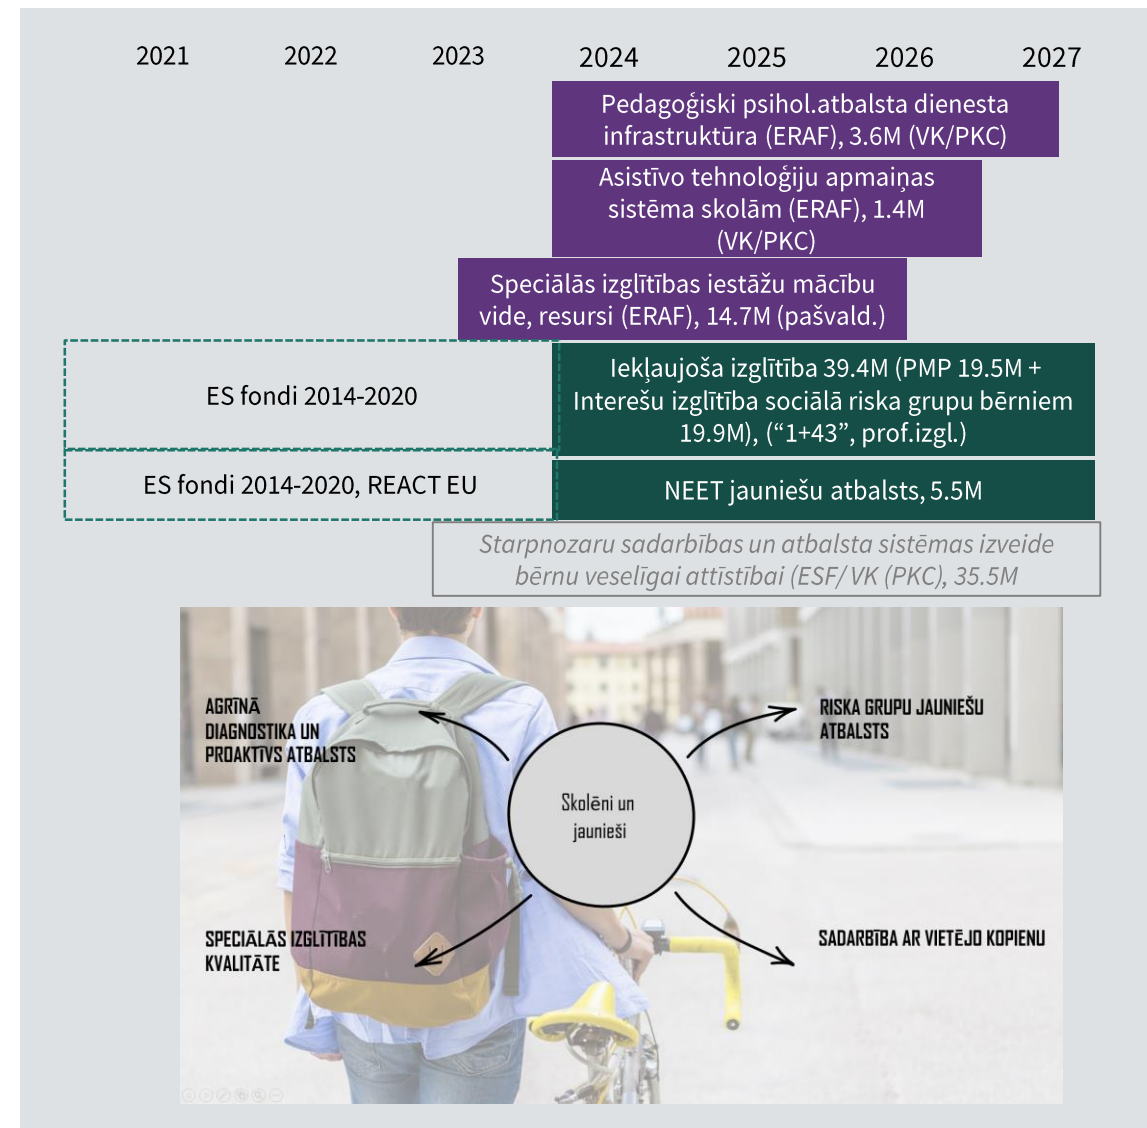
2021 2022 2023 2024 2025 2026 2027

Pedagoģiski psihol.atbalsta dienesta infrastruktūra (ERAF), 3.6M (VK/PKC)

Asistīvo tehnoloģiju apmaiņas sistēma skolām (ERAF), 1.4M (VK/PKC)

Speciālās izglītības iestāžu mācību vide, resursi (ERAF), 14.7M (pašvald.)

ES fondi 2014-2020

Iekļaujoša izglītība 39.4M (PMP 19.5M + Interešu izglītība sociālā riska grupu bērniem 19.9M), ("1+43", prof.izgl.)

ES fondi 2014-2020, REACT EU

NEET jauniešu atbalsts, 5.5M

Starpnozaru sadarbības un atbalsta sistēmas izveide bērnu veselīgai attīstībai (ESF/ VK (PKC), 35.5M

AGRĪNĀ DIAGNOSTIKA UN PROAKTĪVS ATBALSTS

RISKA GRUPU JAUNIEŠU ATBALSTS

Skolēni un jaunieši

SPECIĀLĀS IZGLĪTĪBAS KVALITĀTE

SADARBĪBA AR VIETĒJO KOPIENU